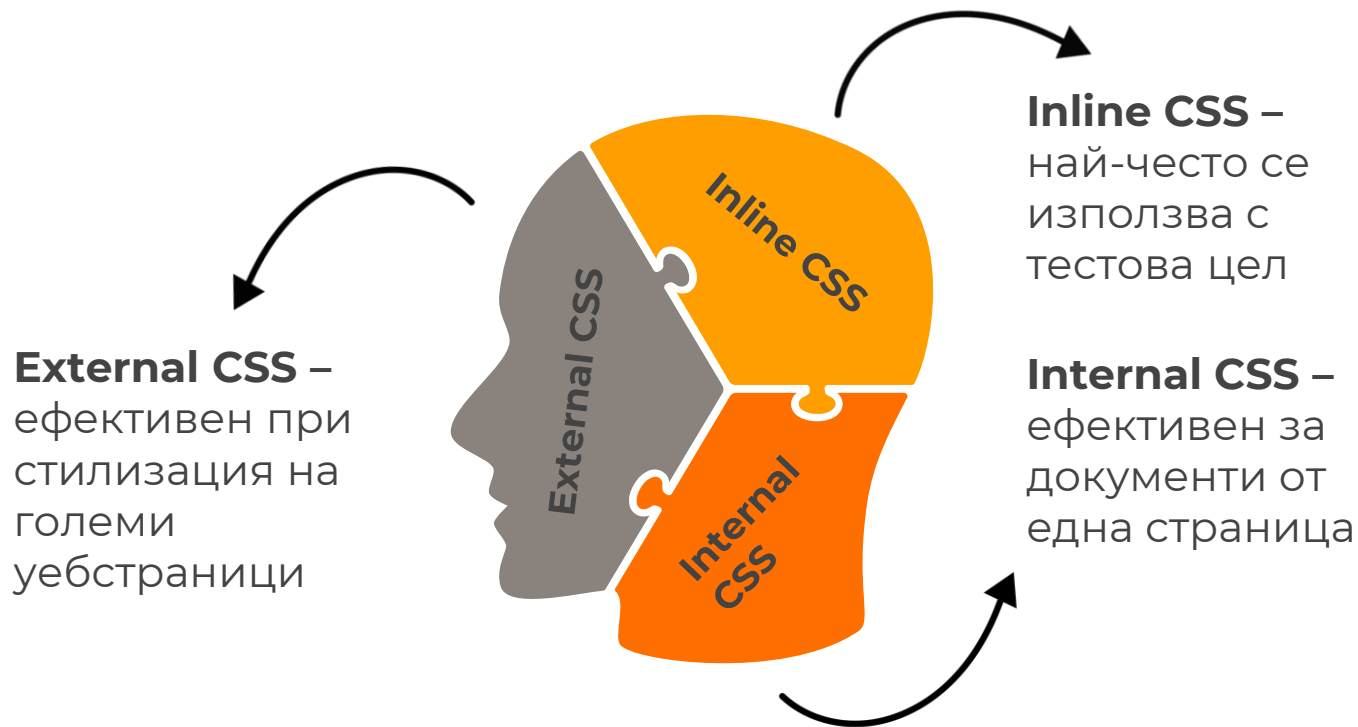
Inline CSS – най-често се използва с тестова цел

Inline CSS

External CSS

External CSS – ефективен при стилизация на големи уебстраници

Internal CSS

Internal CSS – ефективен за документи от една страница